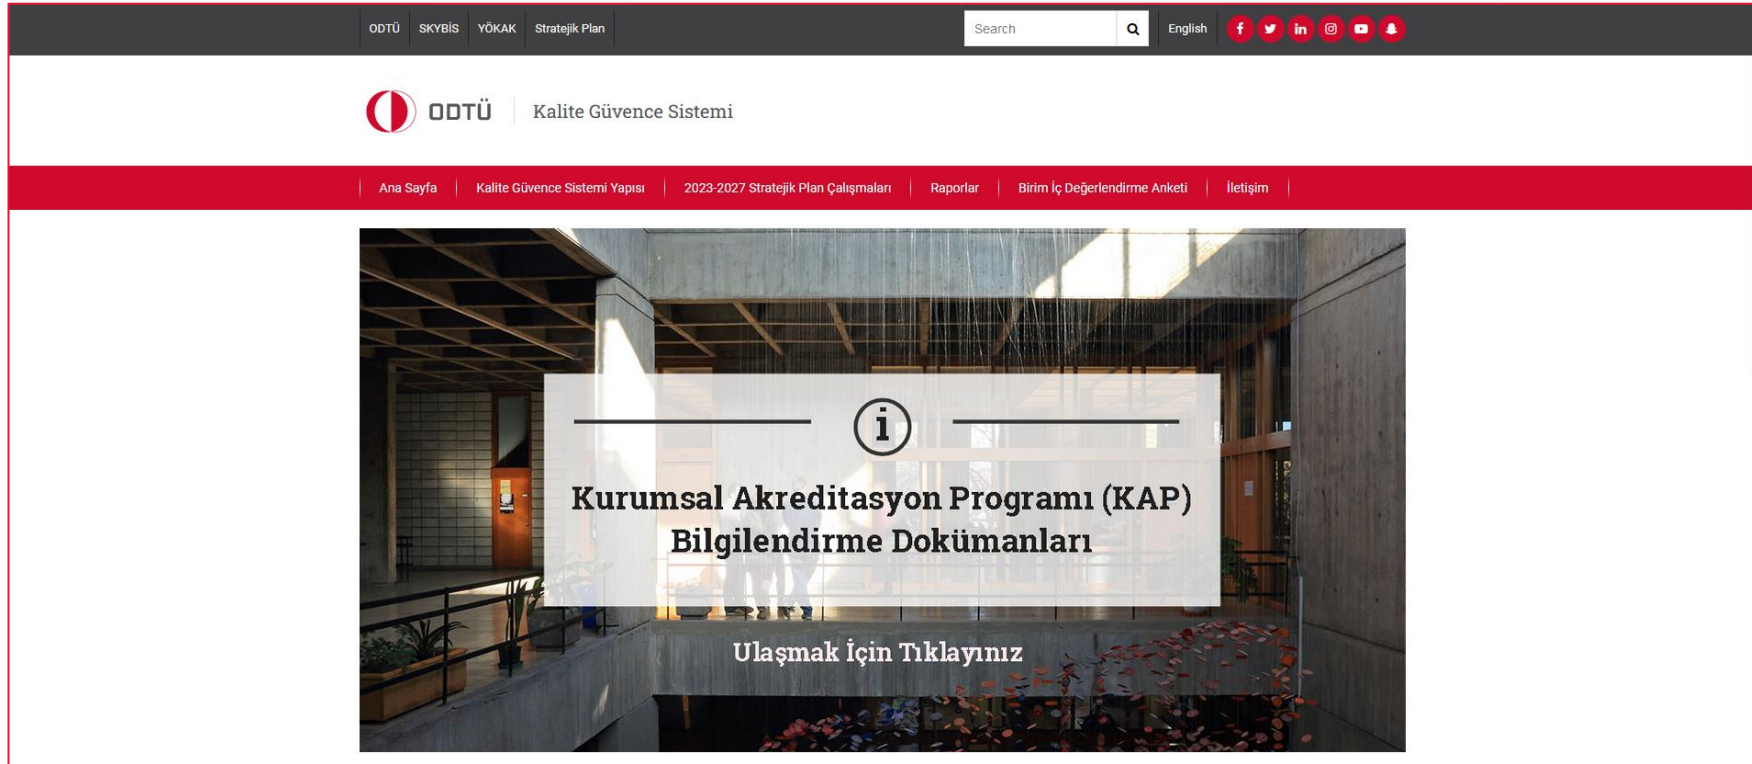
ODTÜ SKYBİS YÖKAK Stratejik Plan

Search

English

ODTÜ Kalite Güvence Sistemi

Ana Sayfa | Kalite Güvence Sistemi Yapısı | 2023-2027 Stratejik Plan Çalışmaları | Raporlar | Birim İç Değerlendirme Anketi | İletişim

i

Kurumsal Akreditasyon Programı (KAP) Bilgilendirme Dokümanları

Ulaşmak İçin Tıklayınız